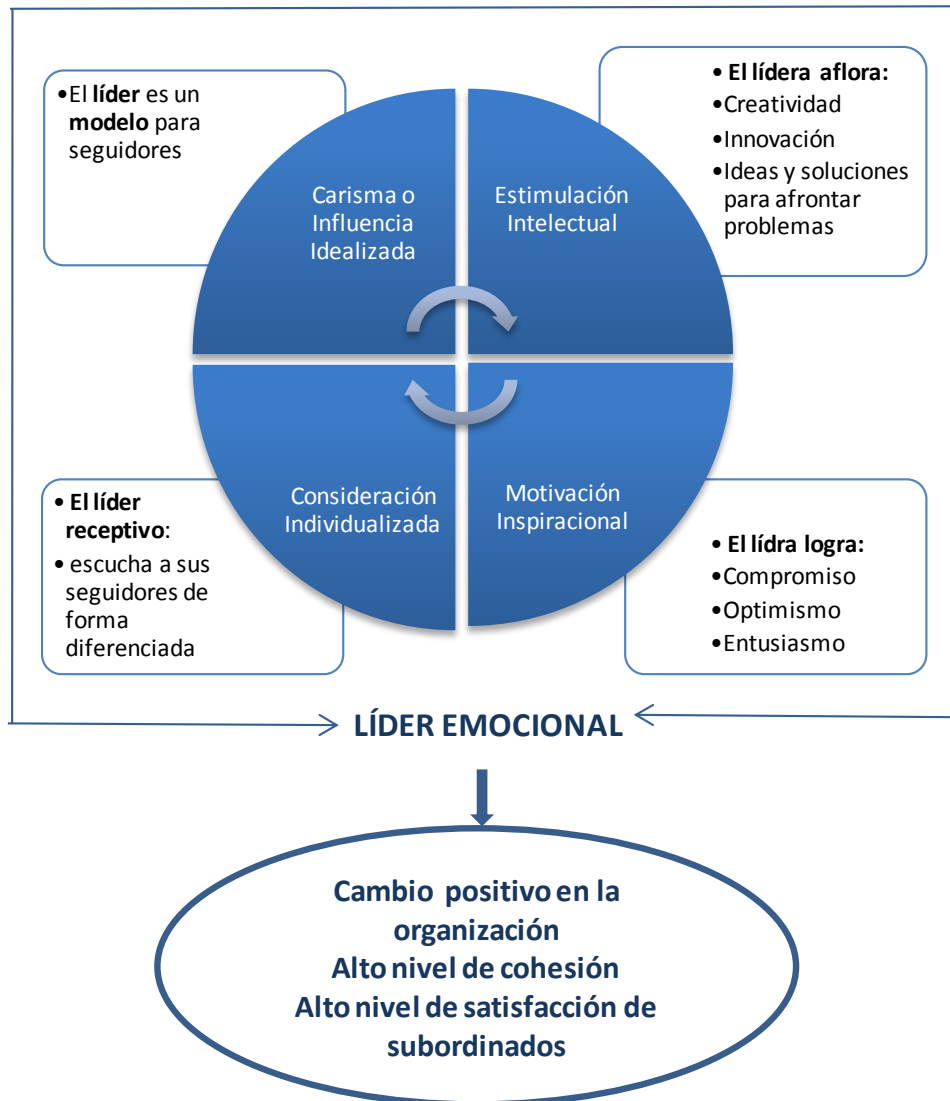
•El líder es un modelo para seguidores

Carisma o Influencia Idealizada

Estimulación Intelectual

• El lídera aflora:
•Creatividad
•Innovación
•Ideas y soluciones para afrontar problemas

• El líder receptivo:
• escucha a sus seguidores de forma diferenciada

Consideración Individualizada

Motivación Inspiracional

• El lídra logra:
•Compromiso
•Optimismo
•Entusiasmo

LÍDER EMOCIONAL

Cambio positivo en la organización
Alto nivel de cohesión
Alto nivel de satisfacción de subordinados